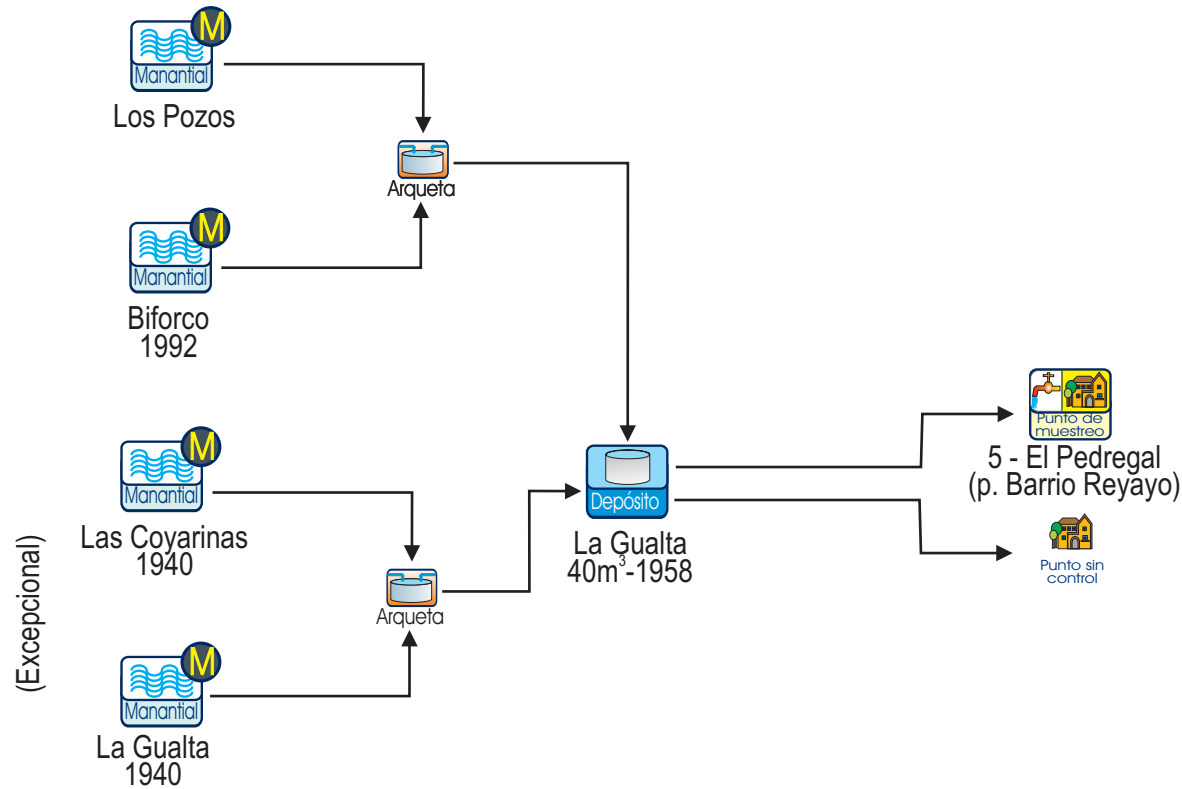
M
Manantial
Los Pozos

Arqueta

M
Manantial
Biforco
1992

M
Manantial
Las Coyarinas
1940

(Excepcional)

M
Manantial
La Gualta
1940

Arqueta

Depósito
La Gualta
$40m^3$-1958

Punto de muestreo
5 - El Pedregal
(p. Barrio Reyayo)

Punto sin control